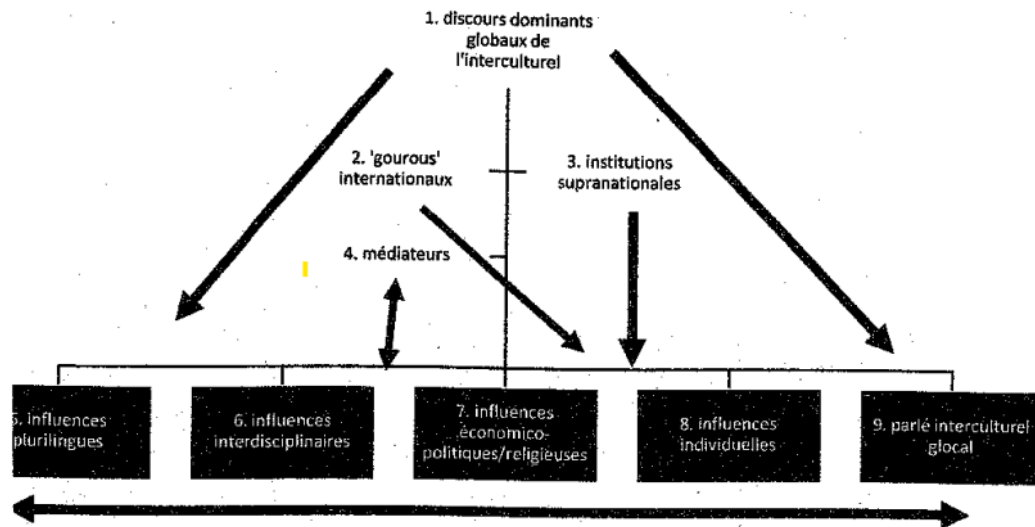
1. discours dominants globaux de l'interculturel

2. 'gourous' internationaux

3. institutions supranationales

4. médiateurs

5. influences plurilingues

6. influences interdisciplinaires

7. influences économico-politiques/religieuses

8. influences individuelles

9. parlé interculturel glocal